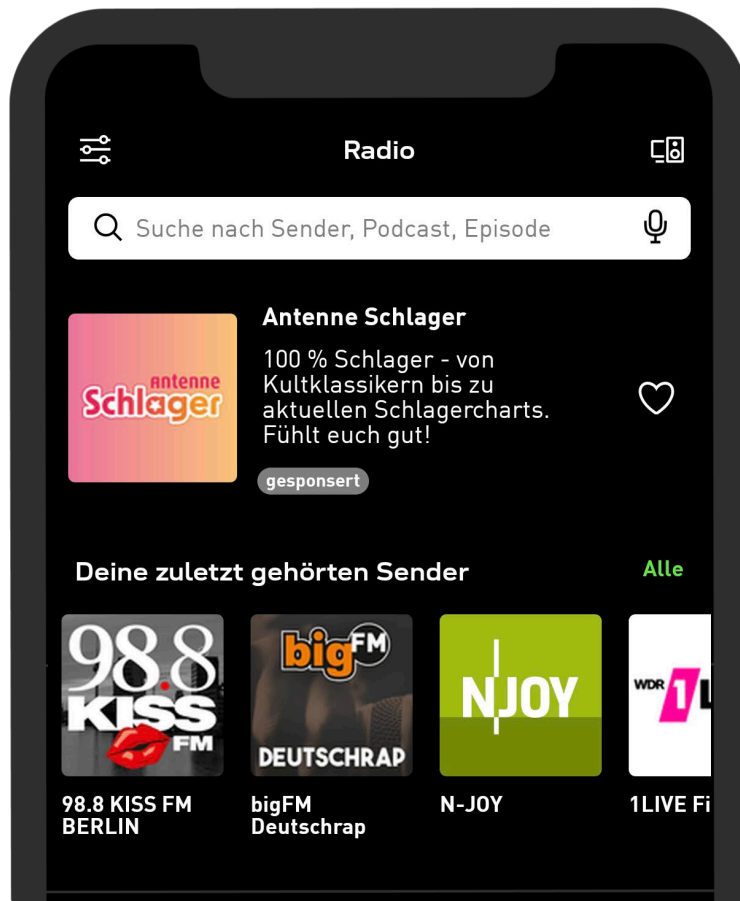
Radio

Suche nach Sender, Podcast, Episode

antenne Schlager

Antenne Schlager

100 % Schlager - von Kultklassikern bis zu aktuellen Schlagercharts. Fühlt euch gut!

gesponsert

Deine zuletzt gehörten Sender

Alle

98.8 KISS FM

bigFM DEUTSCHRAP

NJOY

WDR 1L

98.8 KISS FM BERLIN

bigFM Deutschrap

N-JOY

1LIVE Fi